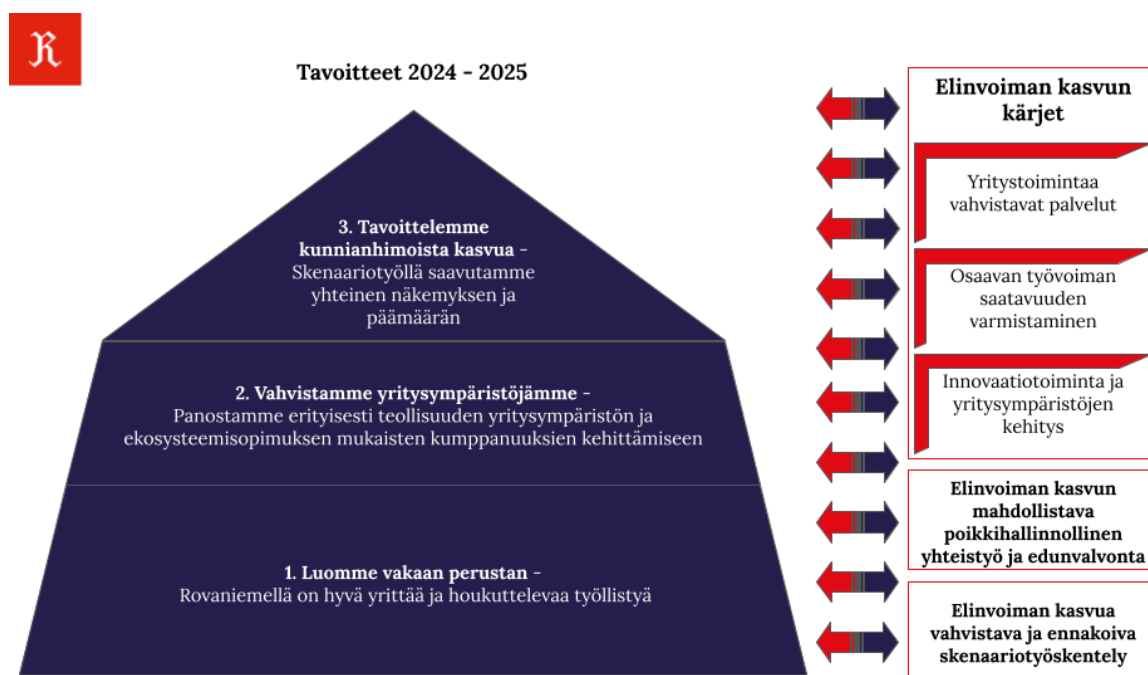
Tavoitteet 2024 - 2025

3. Tavoittelemme kunnianhimoista kasvua - Skenaariotyöllä saavutamme yhteinen näkemyksen ja päämäärän

2. Vahvistamme yritysympäristöjämme - Panostamme erityisesti teollisuuden yritysympäristön ja ekosysteemisopimuksen mukaisten kumppanuuksien kehittämiseen

1. Luomme vakaan perustan - Rovaniemellä on hyvä yrittää ja houkuttelevaa työllistyä

Elinvoiman kasvun kärjet

Yritystoimintaa vahvistavat palvelut

Osaavan työvoiman saatavuuden varmistaminen

Innovaatiotoiminta ja yritysympäristöjen kehitys

Elinvoiman kasvun mahdollistava poikkihallinnollinen yhteistyö ja edunvalvonta

Elinvoiman kasvua vahvistava ja ennakoiva skenaariotyöskentely